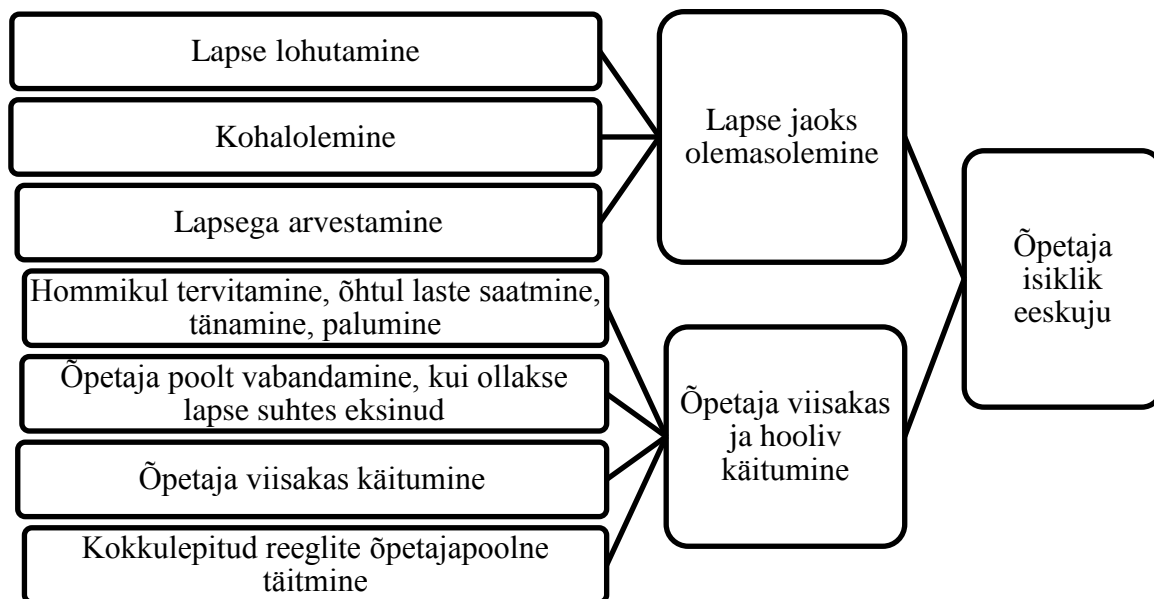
Lapse lohutamine

Kohalolemine

Lapsega arvestamine

Lapse jaoks olemasolemine

Hommikul tervitamine, õhtul laste saatmine, tänamine, palumine

Õpetaja poolt vabandamine, kui ollakse lapse suhtes eksinud

Õpetaja viisakas käitumine

Kokkulepitud reeglite õpetajapoolne täitmine

Õpetaja viisakas ja hooliv käitumine

Õpetaja isiklik eeskuju